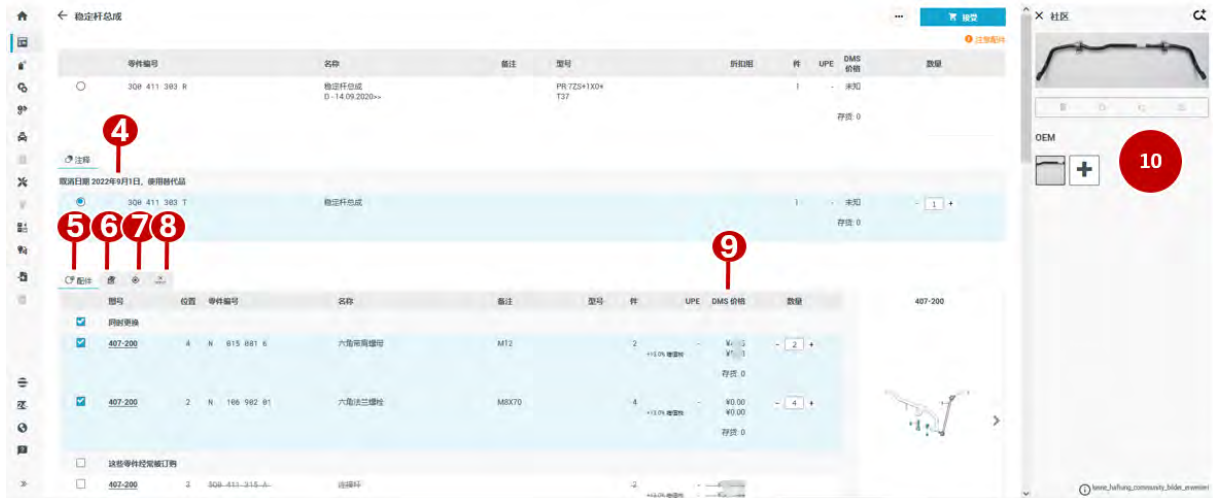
← 稳定杆总成

··· 🛒 摘要

❗ 注意配件

| 零件编号 | 名称 | 备注 | 型号 | 折扣图 | 件 | UPE | DMS 价格 | 数量 |
|---|---|---|---|---|---|---|---|---|
| 3Q0 411 303 R | 稳定杆总成 D - 14.09.2020>> | | PR 7Z5+1X0+ T37 | | 1 | - | 未知 存货 0 | |

4

注释

取消日期 2022年9月1日，使用替代品

| 3Q0 411 303 T | 稳定杆总成 | | | | 1 | - | 未知 存货 0 | - 1 + |
|---|---|---|---|---|---|---|---|---|

5 6 7 8

9

配件

| | 图号 | 位置 | 零件编号 | 名称 | 备注 | 型号 | 件 | UPE | DMS 价格 | 数量 |
|---|---|---|---|---|---|---|---|---|---|---|
| ☑ | 同时更换 | | | | | | | | | |
| ☑ | 407-200 | 4 | N 015 081 6 | 六角法兰螺母 | MT2 | | 2 +13.0% 增值税 | - | ¥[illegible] ¥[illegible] 存货 0 | - 2 + |
| ☑ | 407-200 | 2 | N 106 982 01 | 六角法兰螺栓 | M8X70 | | 4 +13.0% 增值税 | - | ¥0.00 ¥0.00 存货 0 | - 4 + |
| ☐ | 这些零件经常被订购 | | | | | | | | | |
| ☐ | 407-200 | 3 | 3Q0 411 315 A | 连接杆 | | | 2 +13.0% 增值税 | - | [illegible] | |

407-200

✕ 社区

OEM

10

ⓘ www.haflung_community_bilder_inventer